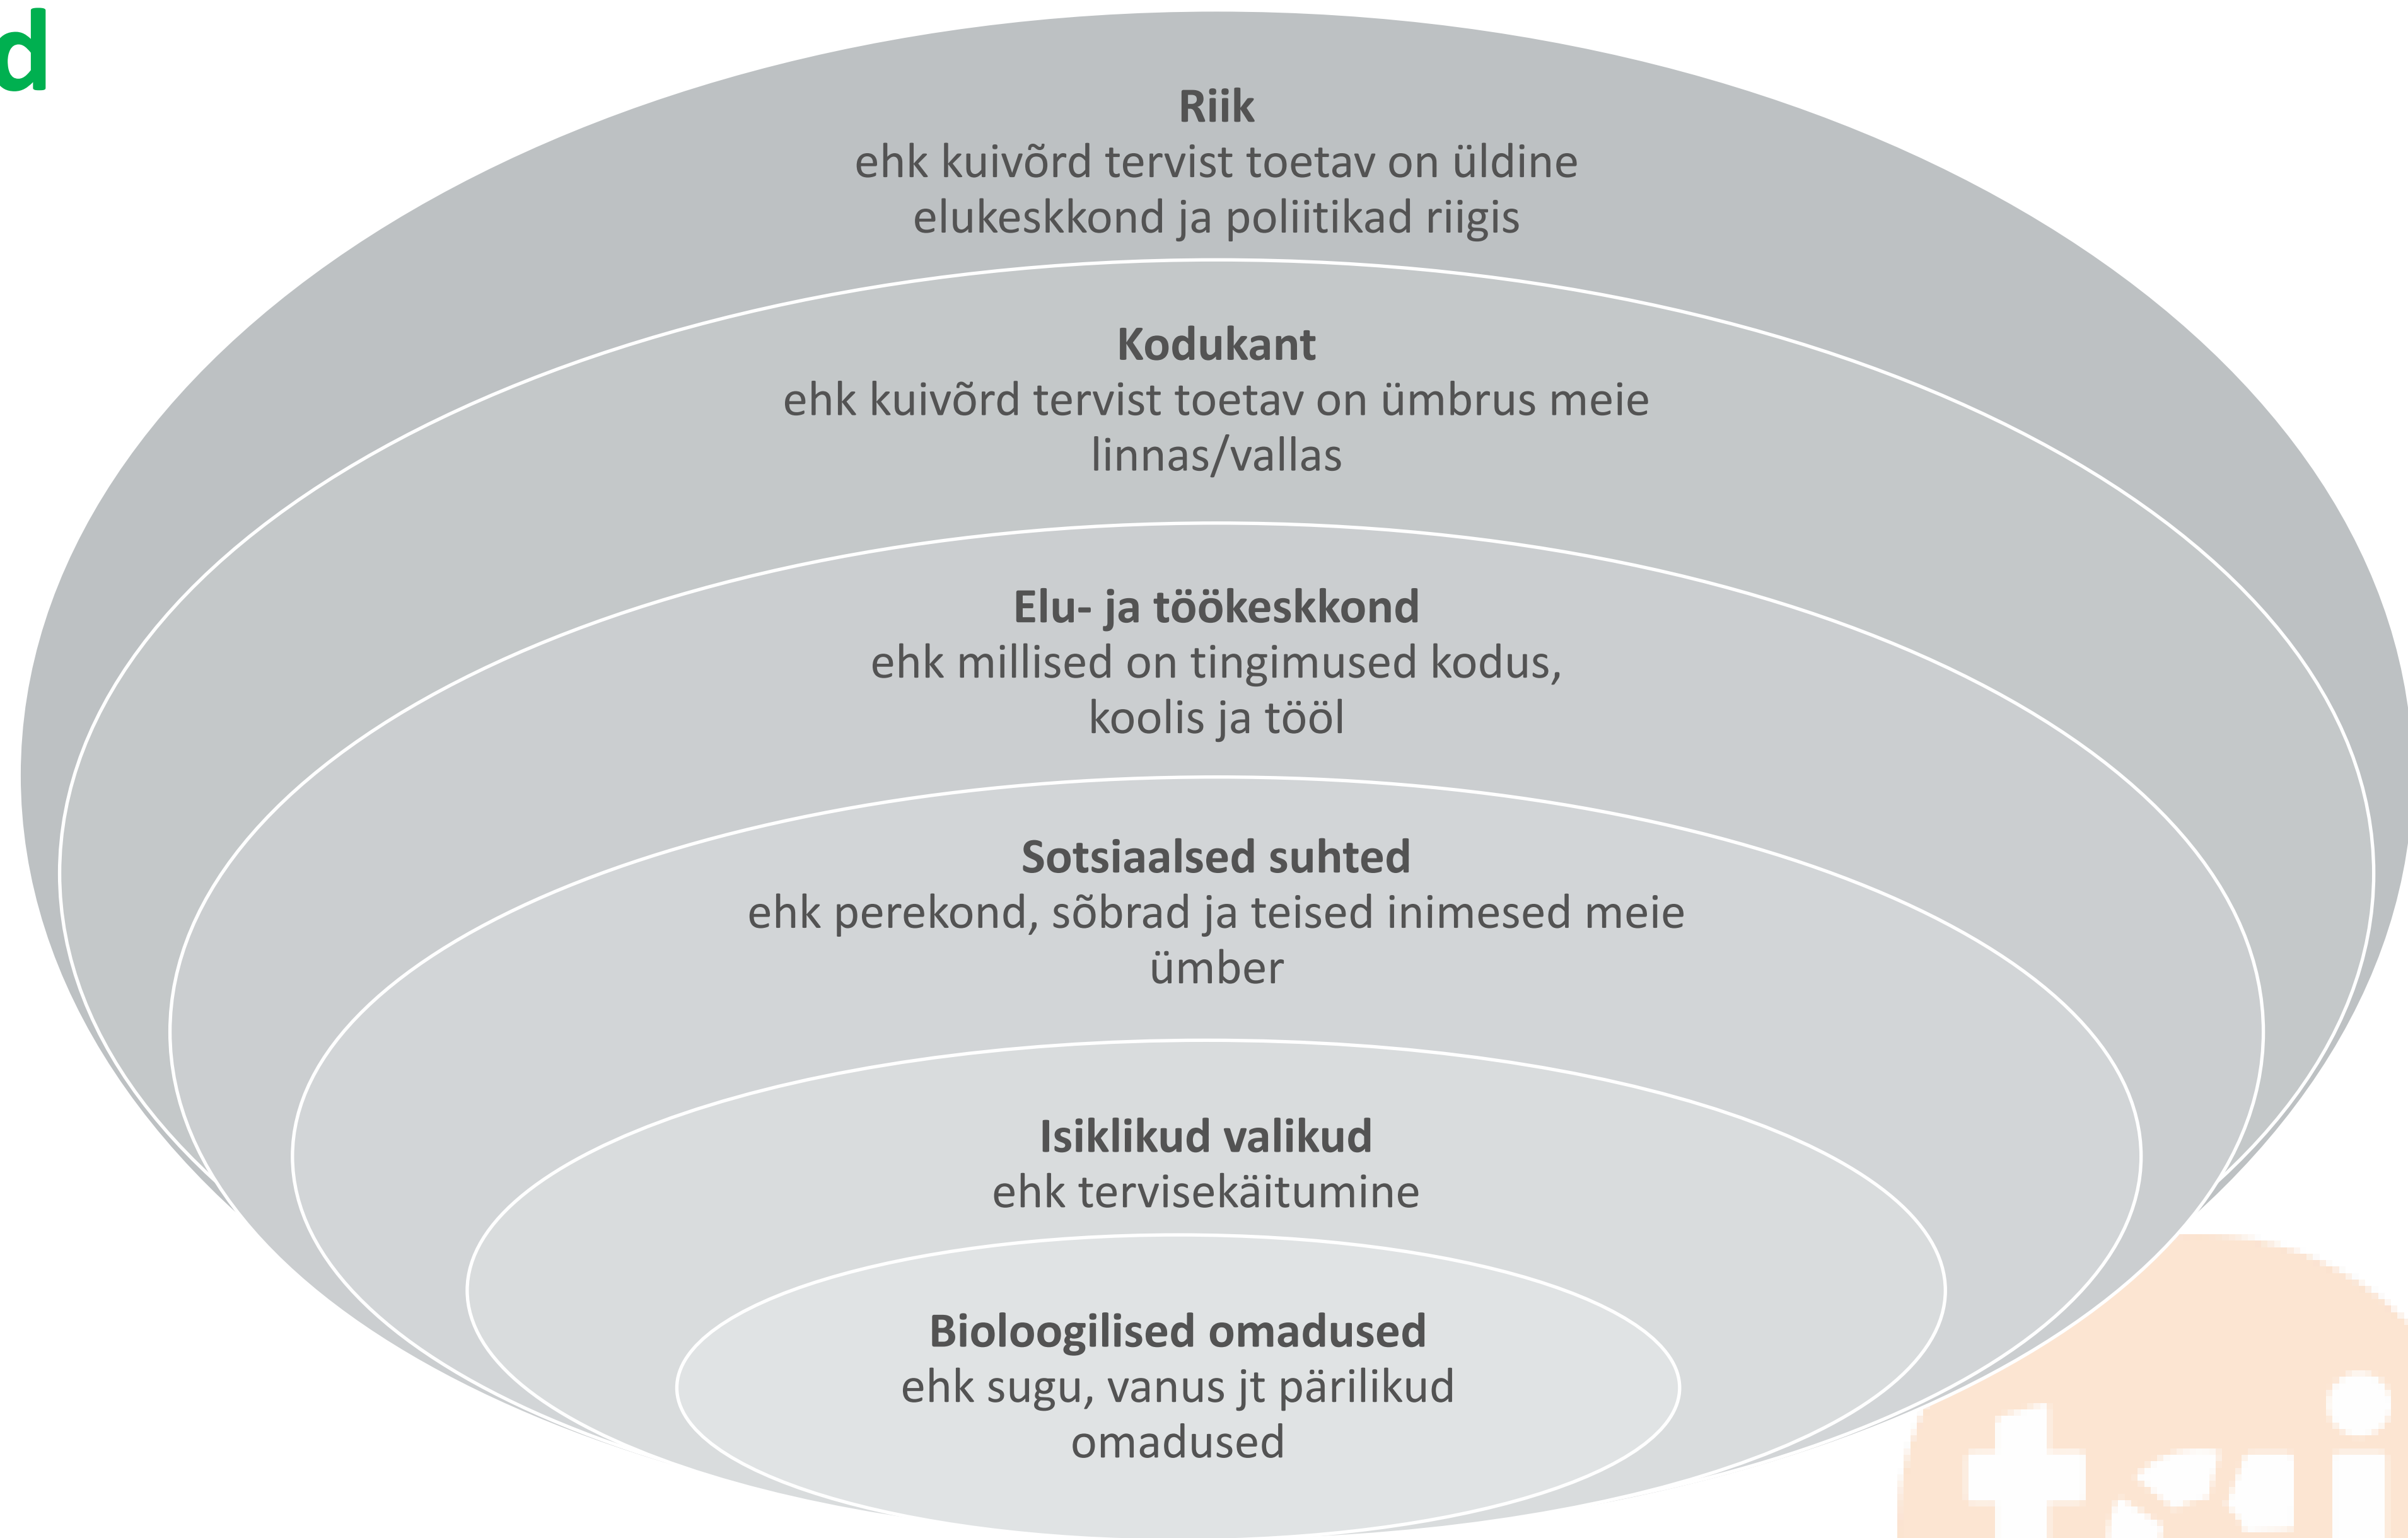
d

**Riik**
ehk kuivõrd tervist toetav on üldine elukeskkond ja poliitikad riigis

**Kodukant**
ehk kuivõrd tervist toetav on ümbrus meie linnas/vallas

**Elu- ja töökeskkond**
ehk millised on tingimused kodus, koolis ja tööl

**Sotsiaalsed suhted**
ehk perekond, sõbrad ja teised inimesed meie ümber

**Isiklikud valikud**
ehk tervisekäitumine

**Bioloogilised omadused**
ehk sugu, vanus jt pärilikud omadused

tai